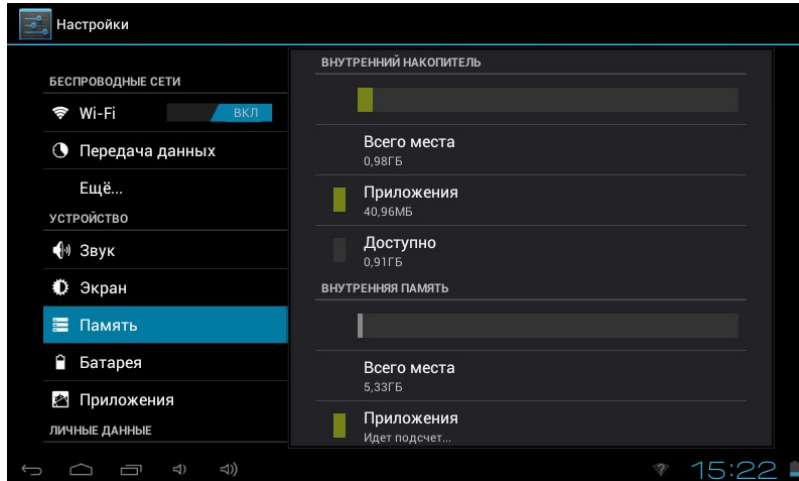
Настройки

БЕСПРОВОДНЫЕ СЕТИ

Wi-Fi ВКЛ

Передача данных

Ещё...

УСТРОЙСТВО

Звук

Экран

Память

Батарея

Приложения

ЛИЧНЫЕ ДАННЫЕ

ВНУТРЕННИЙ НАКОПИТЕЛЬ

Всего места
0,98ГБ

Приложения
40,96МБ

Доступно
0,91ГБ

ВНУТРЕННЯЯ ПАМЯТЬ

Всего места
5,33ГБ

Приложения
Идет подсчет...

15:22